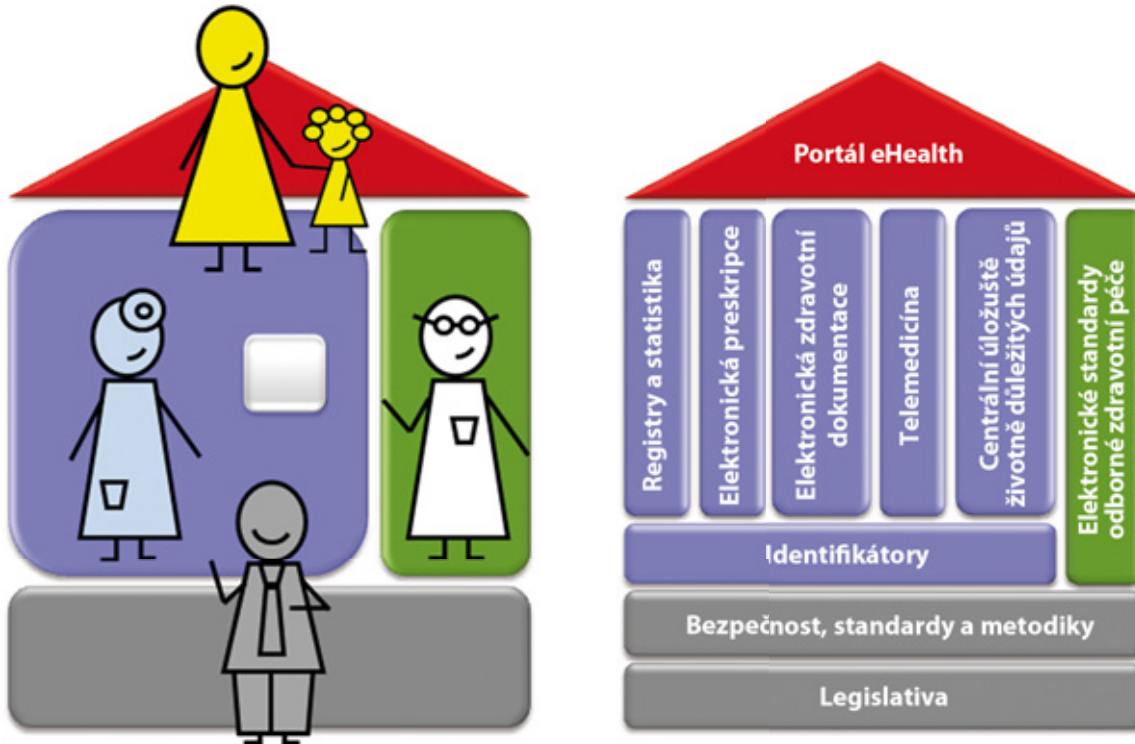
Portál eHealth

Registry a statistika

Elektronická preskripce

Elektronická zdravotní dokumentace

Telemedicína

Centrální úložiště životně důležitých údajů

Elektronické standardy odborné zdravotní péče

Identifikátory

Bezpečnost, standardy a metodiky

Legislativa